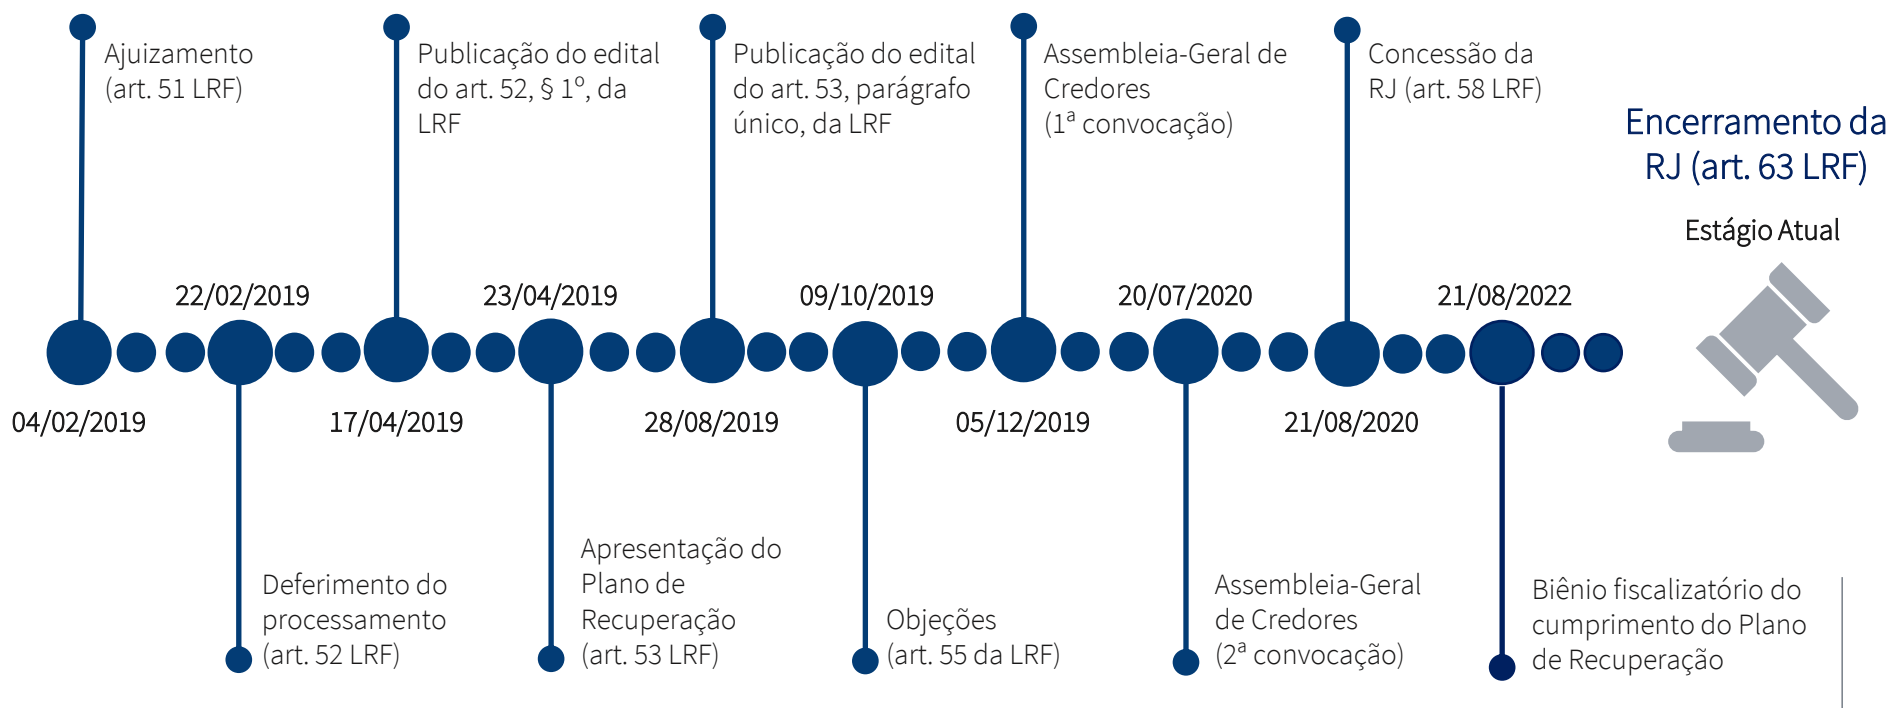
Ajuizamento (art. 51 LRF)

Publicação do edital do art. 52, § 1º, da LRF

Publicação do edital do art. 53, parágrafo único, da LRF

Assembleia-Geral de Credores ($1^a$ convocação)

Concessão da RJ (art. 58 LRF)

Encerramento da RJ (art. 63 LRF)

Estágio Atual

22/02/2019

23/04/2019

09/10/2019

20/07/2020

21/08/2022

04/02/2019

17/04/2019

28/08/2019

05/12/2019

21/08/2020

Deferimento do processamento (art. 52 LRF)

Apresentação do Plano de Recuperação (art. 53 LRF)

Objeções (art. 55 da LRF)

Assembleia-Geral de Credores ($2^a$ convocação)

Biênio fiscalizatório do cumprimento do Plano de Recuperação